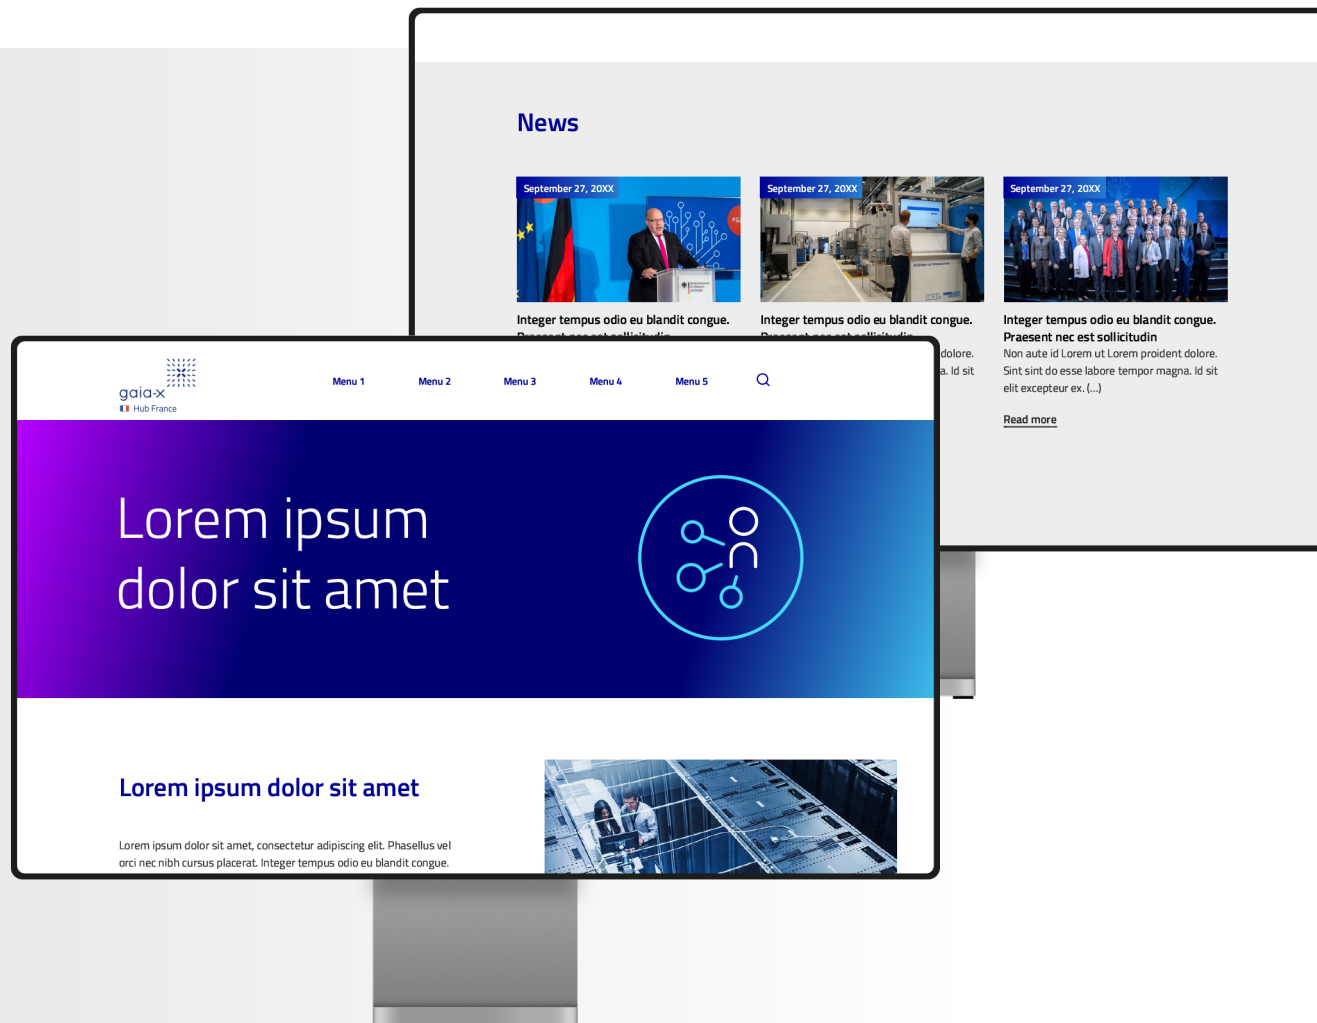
News

September 27, 20XX

Integer tempus odio eu blandit congue. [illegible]

September 27, 20XX

Integer tempus odio eu blandit congue. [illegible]

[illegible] dolore. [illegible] a. Id sit

September 27, 20XX

Integer tempus odio eu blandit congue. Praesent nec est sollicitudin

Non aute id Lorem ut Lorem proident dolore. Sint sint do esse labore tempor magna. Id sit elit excepteur ex. (...)

Read more

gaia-x
Hub France

Menu 1 Menu 2 Menu 3 Menu 4 Menu 5

Lorem ipsum dolor sit amet

Lorem ipsum dolor sit amet

Lorem ipsum dolor sit amet, consectetur adipiscing elit. Phasellus vel orci nec nibh cursus placerat. Integer tempus odio eu blandit congue.